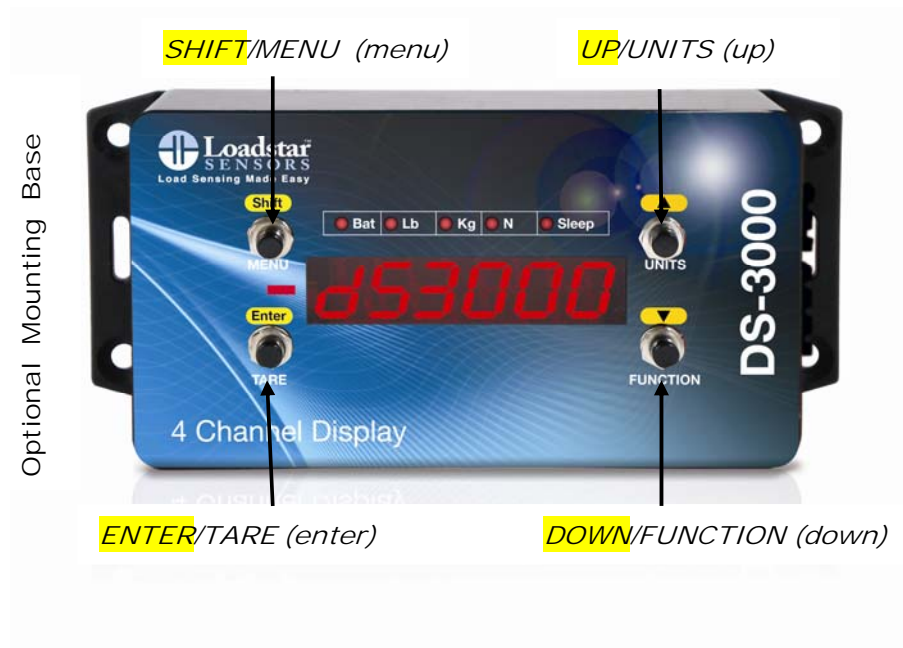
SHIFT/MENU (menu)

UP/UNITS (up)

Optional Mounting Base

Loadstar SENSORS
Load Sensing Made Easy

Shift
MENU

Bat Lb Kg N Sleep

d53000

UNITS

Enter
TARE

FUNCTION

DS-3000

4 Channel Display

ENTER/TARE (enter)

DOWN/FUNCTION (down)